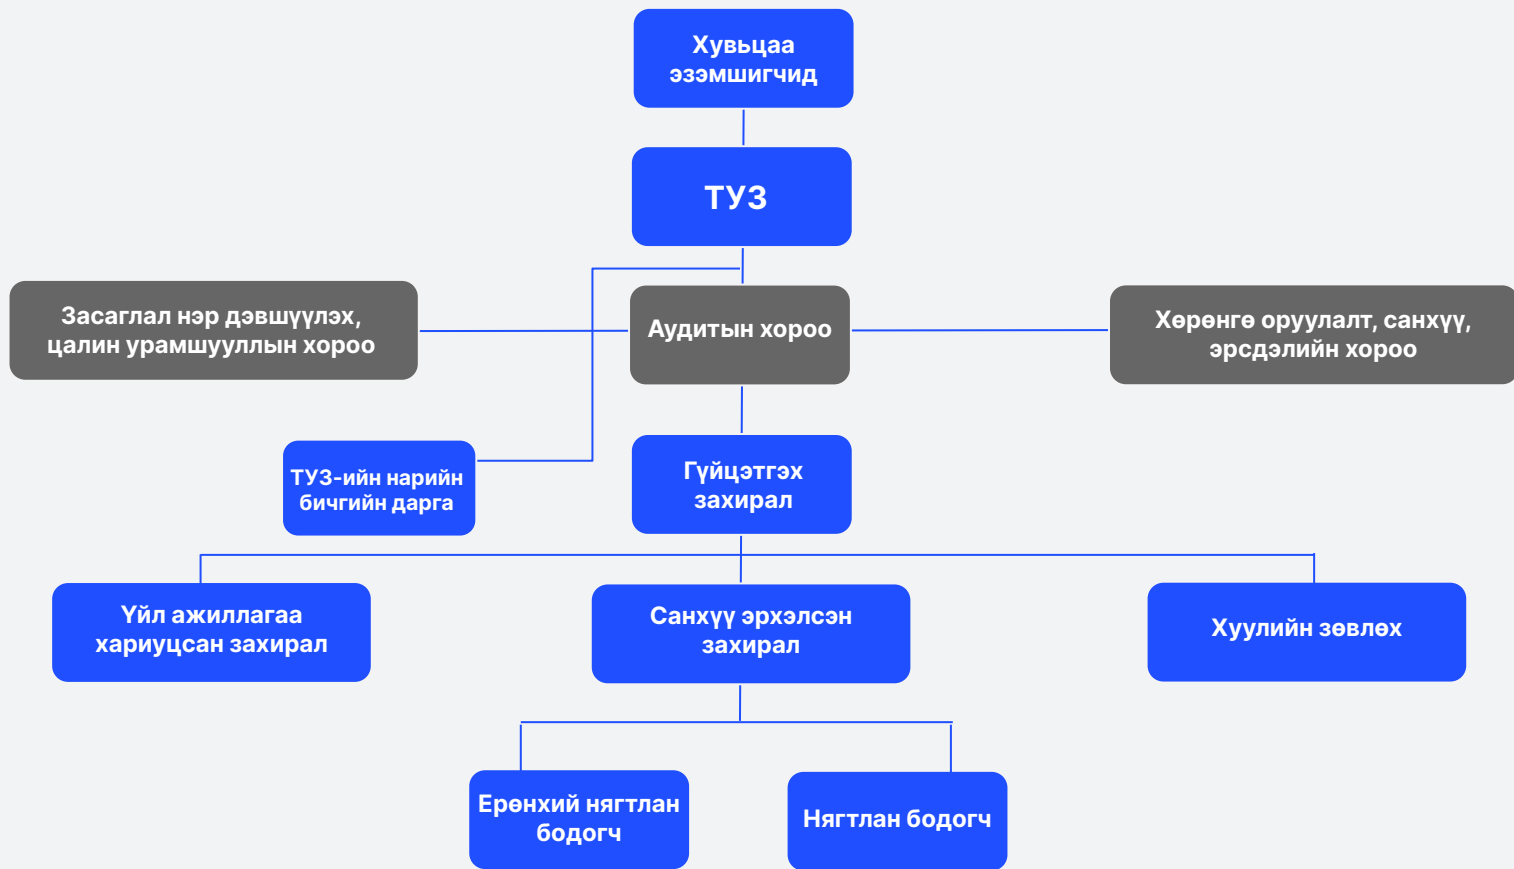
Хувьцаа эзэмшигчид

ТУЗ

Засаглал нэр дэвшүүлэх, цалин урамшууллын хороо

Аудитын хороо

Хөрөнгө оруулалт, санхүү, эрсдэлийн хороо

ТУЗ-ийн нарийн бичгийн дарга

Гүйцэтгэх захирал

Үйл ажиллагаа хариуцсан захирал

Санхүү эрхэлсэн захирал

Хуулийн зөвлөх

Ерөнхий нягтлан бодогч

Нягтлан бодогч